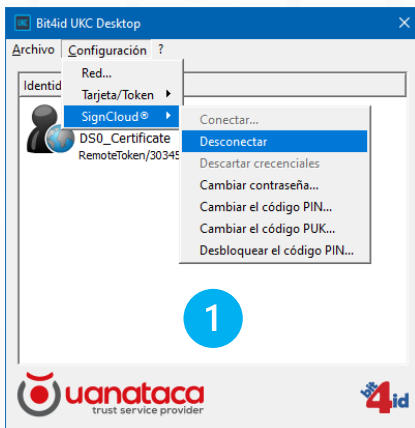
Bit4id UKC Desktop

Archivo Configuración ?

Red...
Tarjeta/Token
SignCloud®

Conectar...
Desconectar
Descartar crecenciales
Cambiar contraseña...
Cambiar el código PIN...
Cambiar el código PUK...
Desbloquear el código PIN...

Identid

DS0_Certificate
RemoteToken/30345

1

uanataca
trust service provider

bit4id